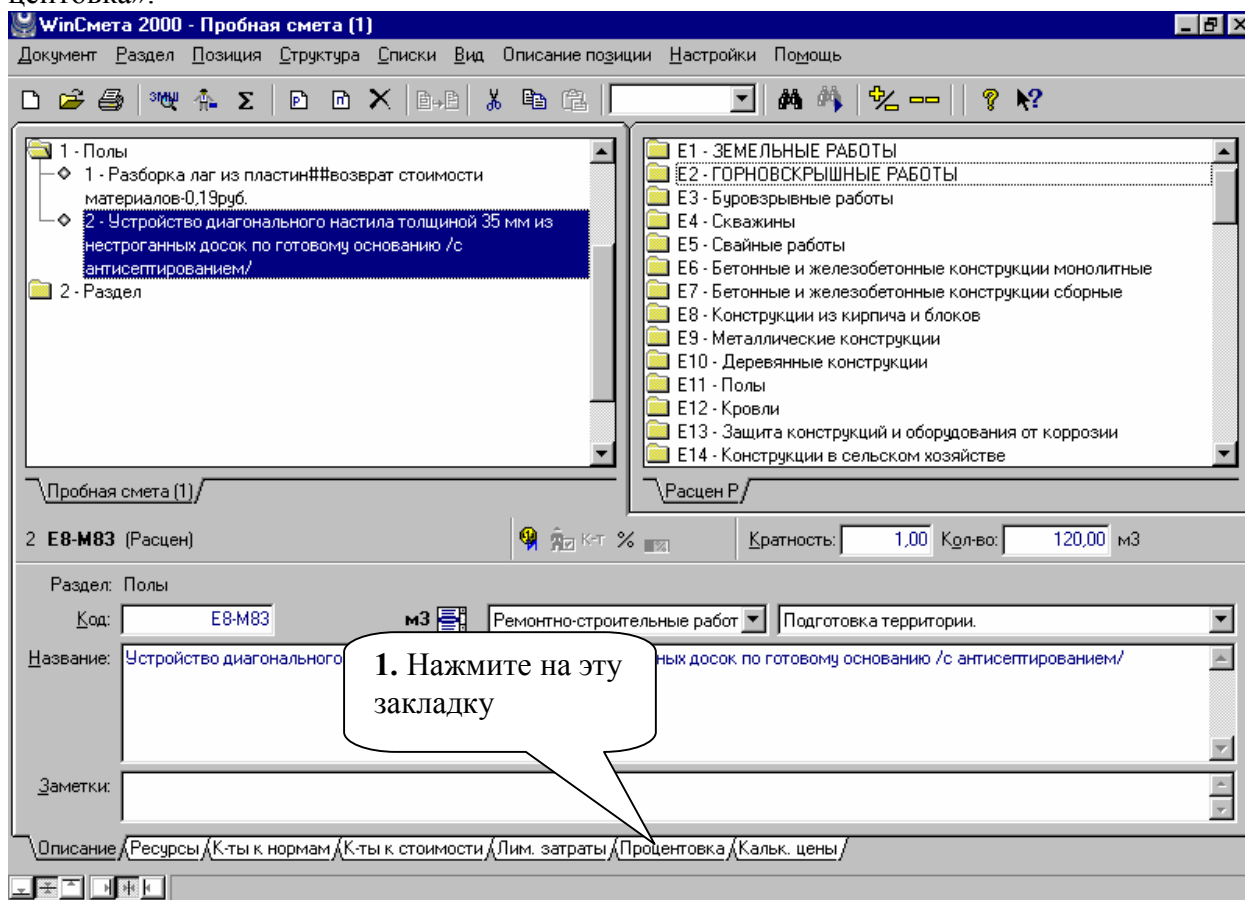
центовка».

WinСмета 2000 - Пробная смета (1)

Документ Раздел Позиция Структура Списки Вид Описание позиции Настройки Помощь

1 - Полы
1 - Разборка лаг из пластин##возврат стоимости материалов-0,19руб.
2 - Устройство диагонального настила толщиной 35 мм из нестроганных досок по готовому основанию /с антисептированием/
2 - Раздел

Пробная смета (1)

E1 - ЗЕМЕЛЬНЫЕ РАБОТЫ
E2 - ГОРНОВСКРЫШНЫЕ РАБОТЫ
E3 - Буровзрывные работы
E4 - Скважины
E5 - Свайные работы
E6 - Бетонные и железобетонные конструкции монолитные
E7 - Бетонные и железобетонные конструкции сборные
E8 - Конструкции из кирпича и блоков
E9 - Металлические конструкции
E10 - Деревянные конструкции
E11 - Полы
E12 - Кровли
E13 - Защита конструкций и оборудования от коррозии
E14 - Конструкции в сельском хозяйстве

Расцен Р

2 E8-M83 (Расцен)

К-т %

Кратность: 1,00 Кол-во: 120,00 м3

Раздел: Полы

Код: E8-M83 м3 Ремонтно-строительные работ Подготовка территории.

Название: Устройство диагонального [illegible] ных досок по готовому основанию /с антисептированием/

1. Нажмите на эту закладку

Заметки:

Описание Ресурсы К-ты к нормам К-ты к стоимости Лим. затраты Процентовка Кальк. цены